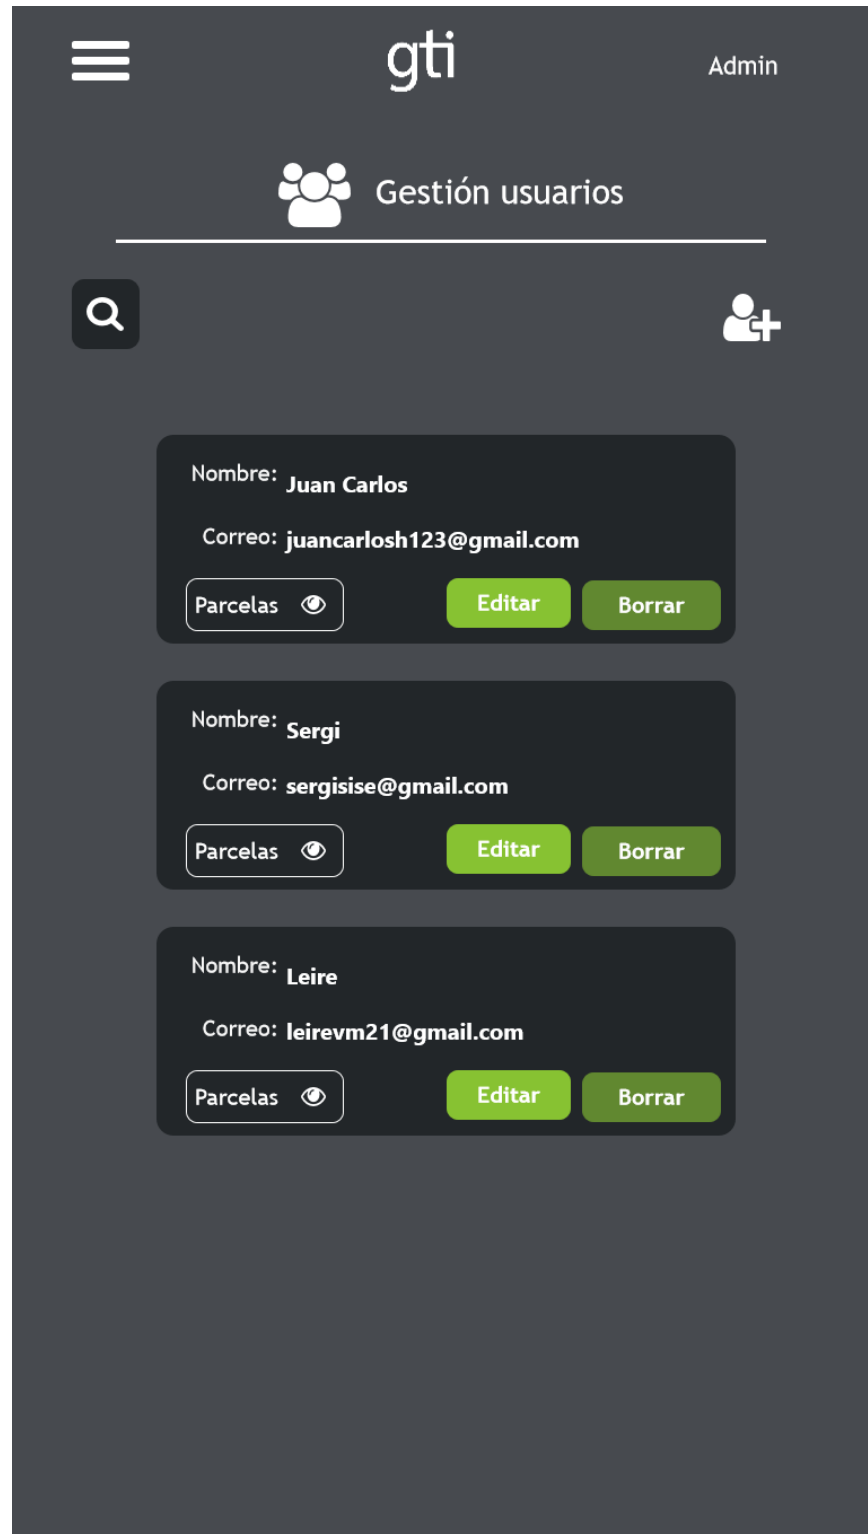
gti

Admin

Gestión usuarios

Nombre: Juan Carlos

Correo: juancarlosh123@gmail.com

Parcelas

Editar

Borrar

Nombre: Sergi

Correo: sergisise@gmail.com

Parcelas

Editar

Borrar

Nombre: Leire

Correo: leirevm21@gmail.com

Parcelas

Editar

Borrar